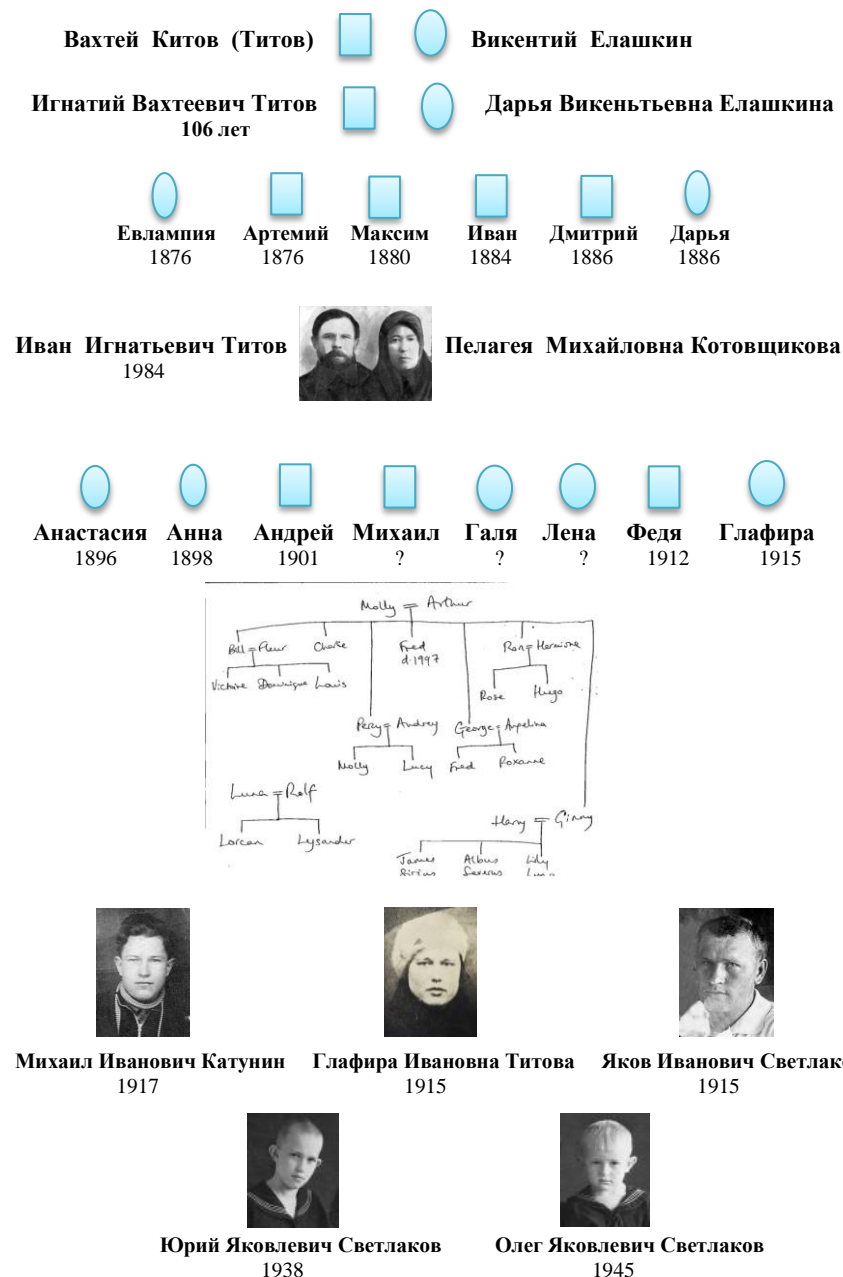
Вахтей Китов (Титов) Викентий Елашкин

Игнатий Вахтеевич Титов
106 лет

Дарья Викеньтьевна Елашкина

Евлампия
1876

Артемий
1876

Максим
1880

Иван
1884

Дмитрий
1886

Дарья
1886

Иван Игнатьевич Титов
1984

Пелагея Михайловна Котовщикова

Анастасия
1896

Анна
1898

Андрей
1901

Михаил
?

Галя
?

Лена
?

Федя
1912

Глафира
1915

Molly = Arthur

Bill = Fleur
Victoire Dominique Louis

Charlie

Fred
d. 1997

Ron = Hermione
Rose Hugo

Percy = Audrey
Molly Lucy

George = Angelina
Fred Roxanne

Luna = Rolf
Lorcan Lysander

Harry = Ginny
James Sirius
Albus Severus
Lily Luna

Михаил Иванович Катунин
1917

Глафира Ивановна Титова
1915

Яков Иванович Светлако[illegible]
1915

Юрий Яковлевич Светлаков
1938

Олег Яковлевич Светлаков
1945